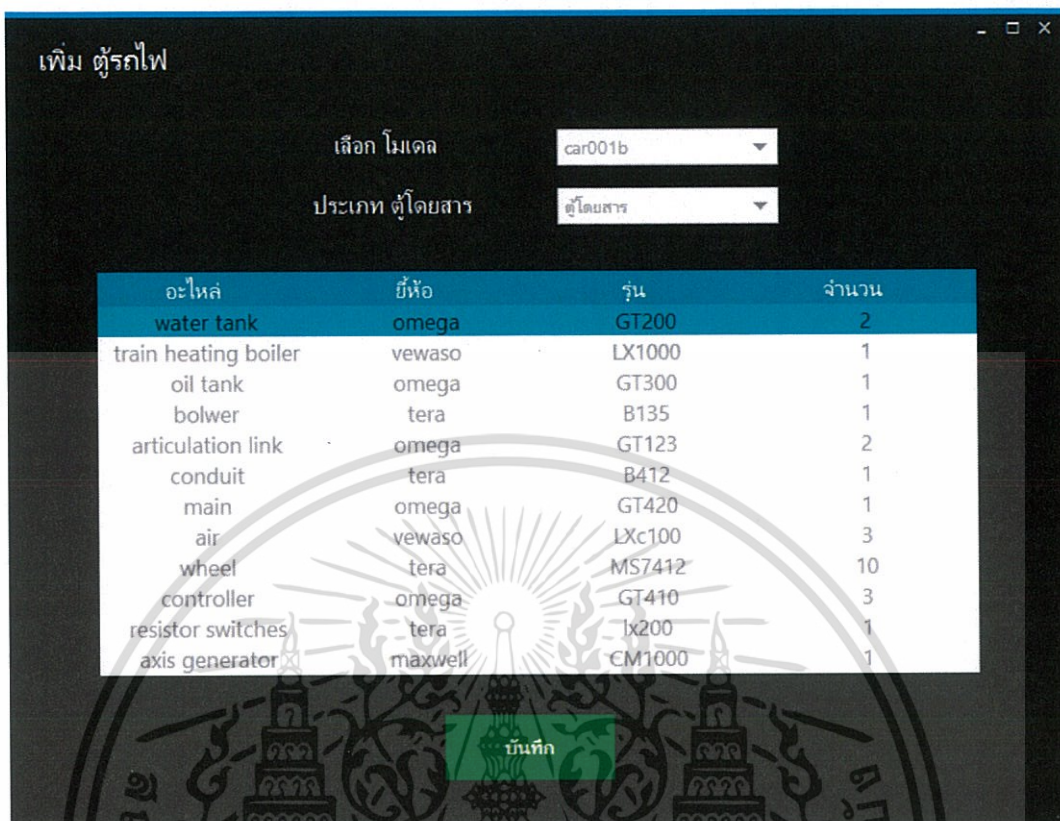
เพิ่ม ตู้รถไฟ

- □ ×

เลือก โมเดล car001b

ประเภท ตู้โดยสาร ตู้โดยสาร

| อะไหล่ | ยี่ห้อ | รุ่น | จำนวน |
|---|---|---|---|
| water tank | omega | GT200 | 2 |
| train heating boiler | vewaso | LX1000 | 1 |
| oil tank | omega | GT300 | 1 |
| bolwer | tera | B135 | 1 |
| articulation link | omega | GT123 | 2 |
| conduit | tera | B412 | 1 |
| main | omega | GT420 | 1 |
| air | vewaso | LXc100 | 3 |
| wheel | tera | MS7412 | 10 |
| controller | omega | GT410 | 3 |
| resistor switches | tera | lx200 | 1 |
| axis generator | maxwell | CM1000 | 1 |

บันทึก